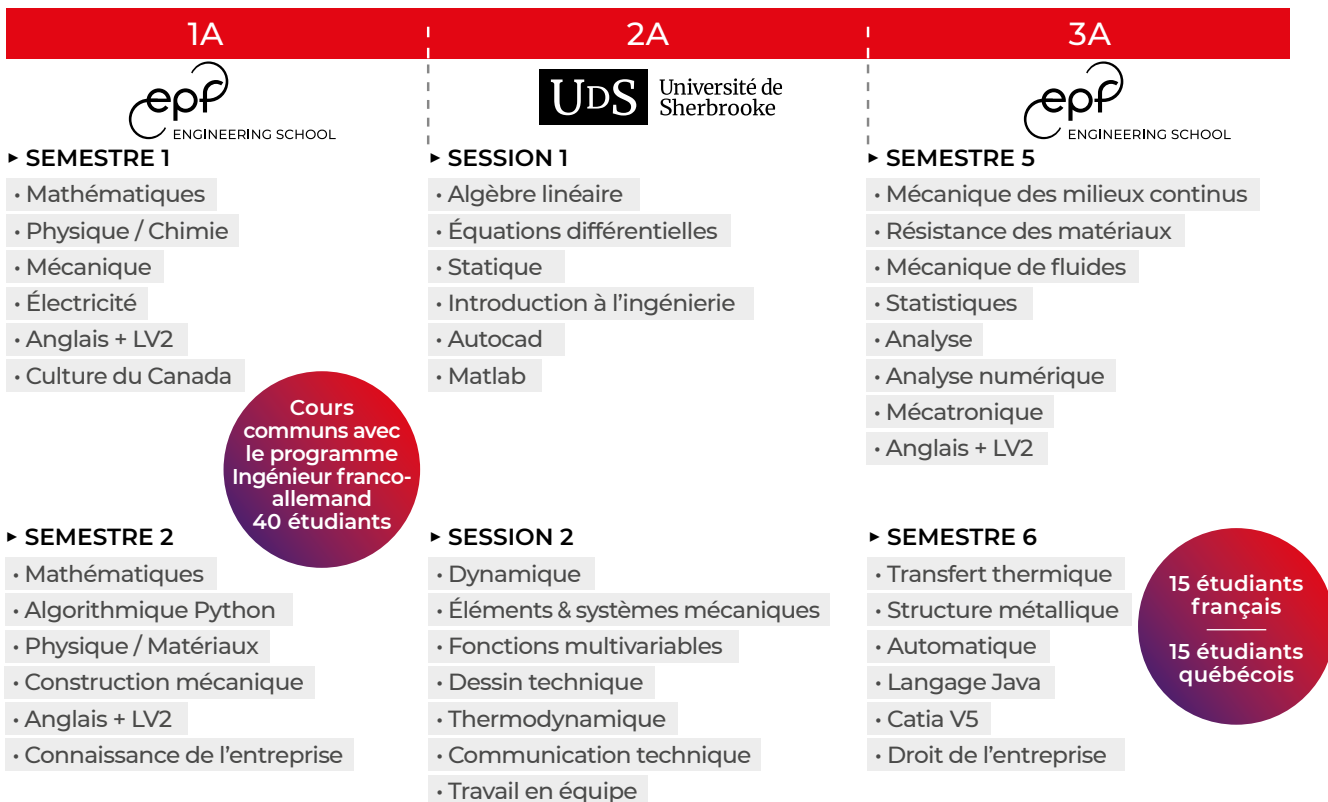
1A

epf ENGINEERING SCHOOL

▸ SEMESTRE 1
• Mathématiques
• Physique / Chimie
• Mécanique
• Électricité
• Anglais + LV2
• Culture du Canada

Cours communs avec le programme Ingénieur franco-allemand 40 étudiants

▸ SEMESTRE 2
• Mathématiques
• Algorithmique Python
• Physique / Matériaux
• Construction mécanique
• Anglais + LV2
• Connaissance de l'entreprise

2A

UdS Université de Sherbrooke

▸ SESSION 1
• Algèbre linéaire
• Équations différentielles
• Statique
• Introduction à l'ingénierie
• Autocad
• Matlab

▸ SESSION 2
• Dynamique
• Éléments & systèmes mécaniques
• Fonctions multivariables
• Dessin technique
• Thermodynamique
• Communication technique
• Travail en équipe

3A

epf ENGINEERING SCHOOL

▸ SEMESTRE 5
• Mécanique des milieux continus
• Résistance des matériaux
• Mécanique de fluides
• Statistiques
• Analyse
• Analyse numérique
• Mécatronique
• Anglais + LV2

▸ SEMESTRE 6
• Transfert thermique
• Structure métallique
• Automatique
• Langage Java
• Catia V5
• Droit de l'entreprise

15 étudiants français
15 étudiants québécois